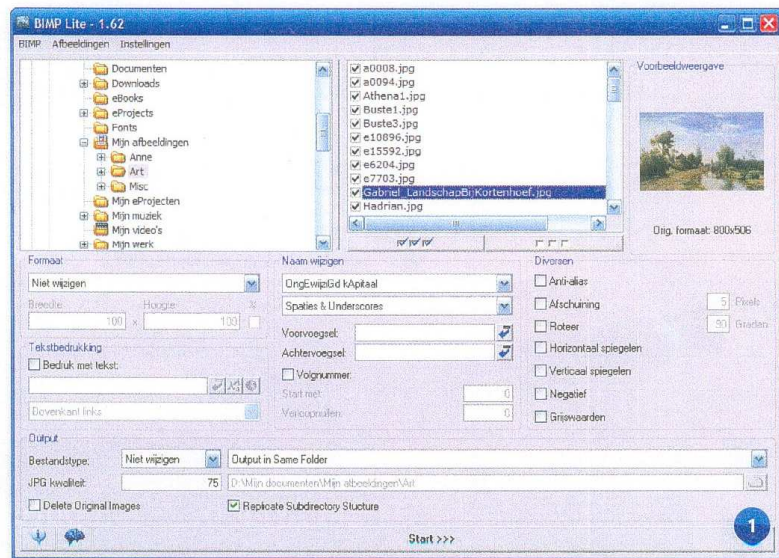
BIMP Lite - 1.62

BIMP Afbeeldingen Instellingen

Documenten
Downloads
eBooks
eProjects
Fonts
Mijn afbeeldingen
Anne
Art
Misc
Mijn eProjecten
Mijn muziek
Mijn video's
Mijn werk

a0008.jpg
a0094.jpg
Athena1.jpg
Buste1.jpg
Buste3.jpg
e10896.jpg
e15592.jpg
e6204.jpg
e7703.jpg
Gabriel_LandschapBijKortenhoef.jpg
Hadrian.jpg

Voorbeeldweergave

Orig. formaat: 800x506

Formaat
Niet wijzigen
Breedte Hoogte %
100 x 100

Tekstbedrukking
Bedruk met tekst:
Bovenkant links

Naam wijzigen
OngEwijziGd kApitaal
Spaties & Underscores
Voorvoegsel:
Achtervoegsel:
Volgnummer:
Start met 0
Verhogen: 0

Diversen
Anti-alias
Afschuining 5 Pixels
Roteer 90 Graden
Horizontaal spiegelen
Verticaal spiegelen
Negatief
Grijswaarden

Output
Bestandstype: Niet wijzigen Output in Same Folder
JPG kwaliteit: 75 D:\Mijn documenten\Mijn afbeeldingen\Art
Delete Original Images
Replicate Subdirectory Stucture

Start >>>

1